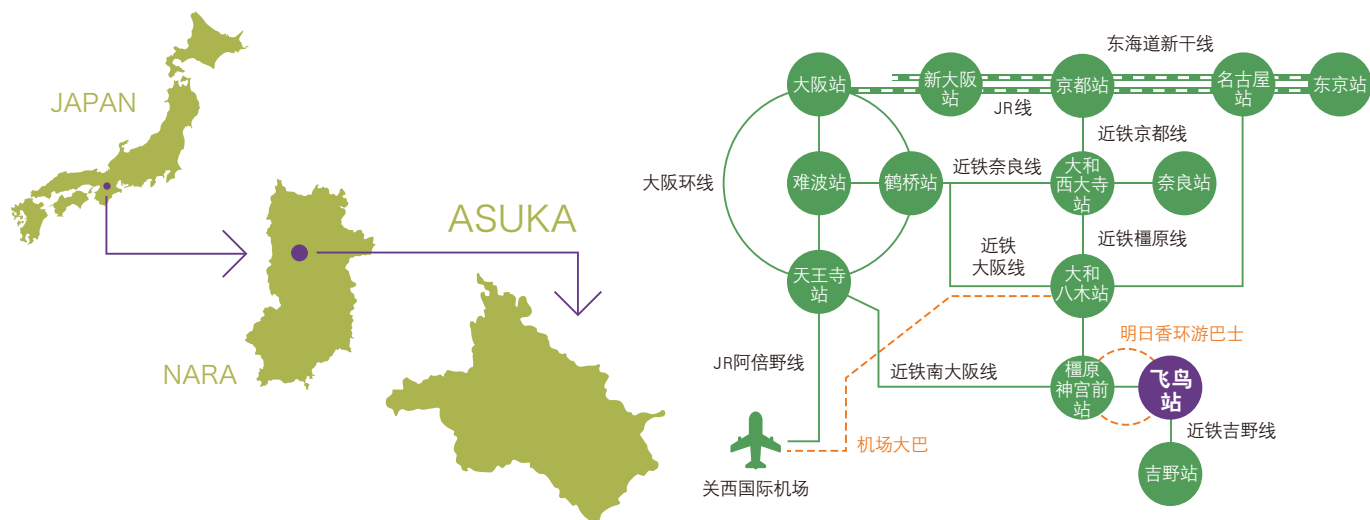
JAPAN

NARA

ASUKA

东海道新干线

大阪站

新大阪站

京都站

名古屋站

东京站

JR线

近铁京都线

大阪环线

难波站

鹤桥站

近铁奈良线

大和西大寺站

奈良站

近铁橿原线

近铁大阪线

天王寺站

大和八木站

明日香环游巴士

JR阿倍野线

近铁南大阪线

橿原神宫前站

飞鸟站

近铁吉野线

机场大巴

关西国际机场

吉野站